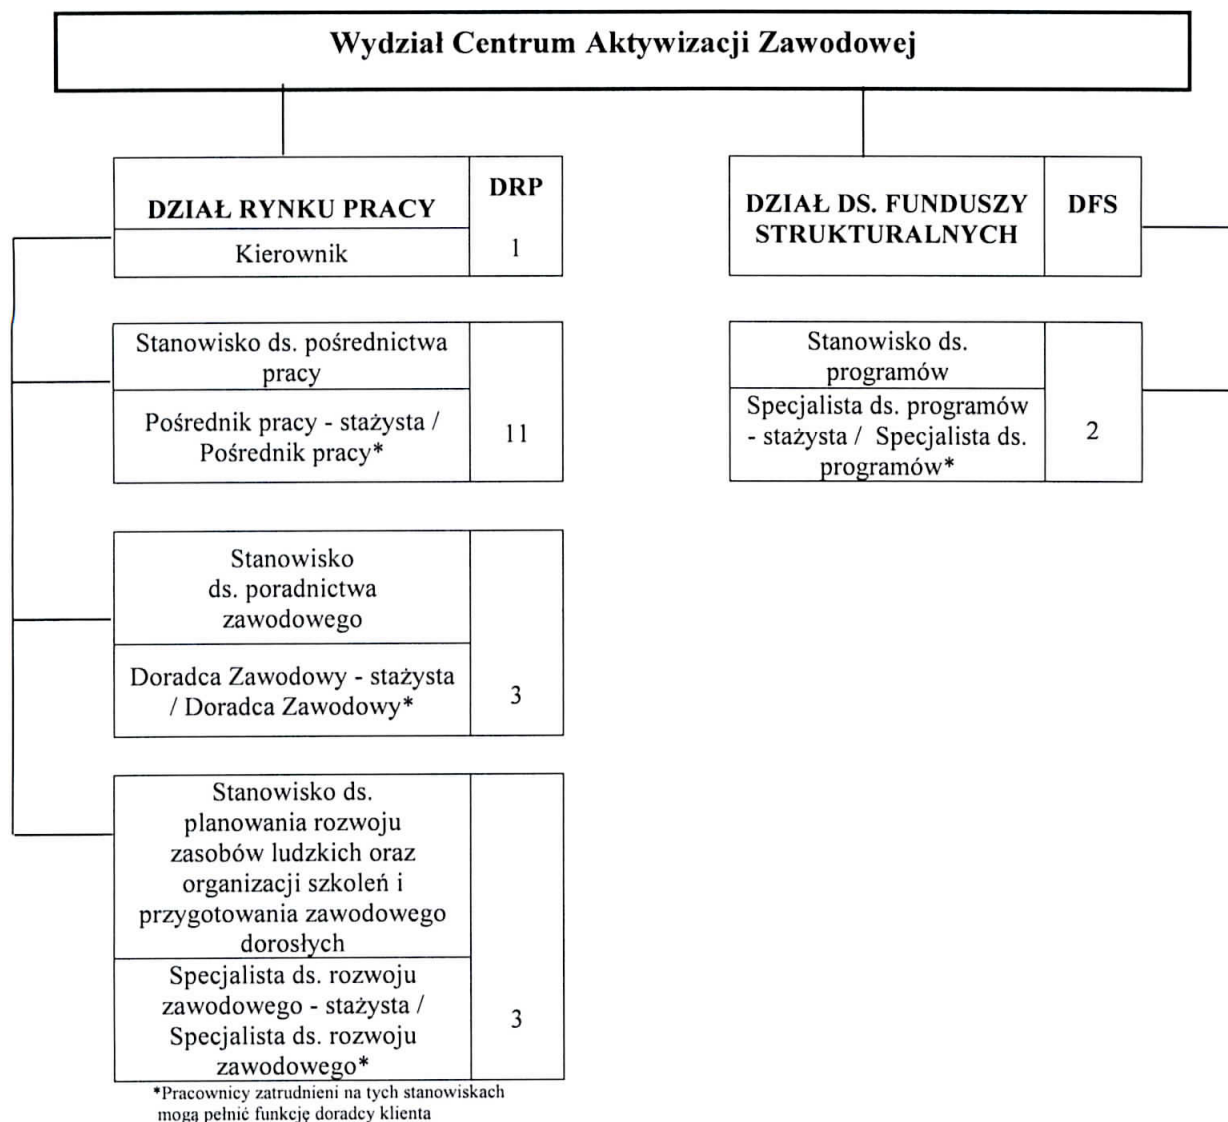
Wydział Centrum Aktywizacji Zawodowej

| DZIAŁ RYNKU PRACY | DRP |
|---|---|
| Kierownik | 1 |

| Stanowisko ds. pośrednictwa pracy | |
|---|---|
| Pośrednik pracy - stażysta / Pośrednik pracy* | 11 |

| Stanowisko ds. poradnictwa zawodowego | |
|---|---|
| Doradca Zawodowy - stażysta / Doradca Zawodowy* | 3 |

| Stanowisko ds. planowania rozwoju zasobów ludzkich oraz organizacji szkoleń i przygotowania zawodowego dorosłych | |
|---|---|
| Specjalista ds. rozwoju zawodowego - stażysta / Specjalista ds. rozwoju zawodowego* | 3 |

*Pracownicy zatrudnieni na tych stanowiskach moga pełnić funkcję doradcy klienta

| DZIAŁ DS. FUNDUSZY STRUKTURALNYCH | DFS |
|---|---|

| Stanowisko ds. programów | |
|---|---|
| Specjalista ds. programów - stażysta / Specjalista ds. programów* | 2 |